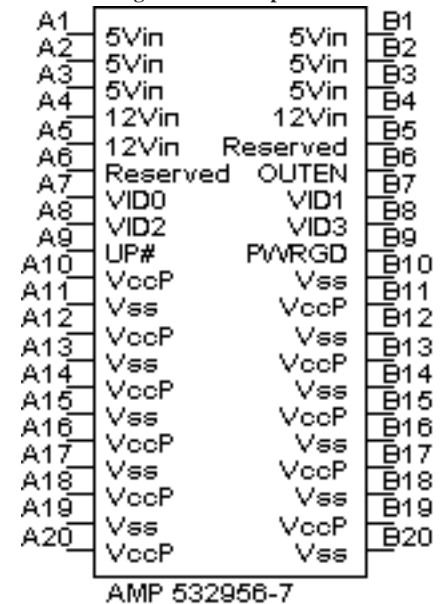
A1 5Vin 5Vin B1
A2 5Vin 5Vin B2
A3 5Vin 5Vin B3
A4 12Vin 12Vin B4
A5 12Vin Reserved B5
A6 Reserved OUTEN B6
A7 VID0 VID1 B7
A8 VID2 VID3 B8
A9 UP# PWRGD B9
A10 VccP Vss B10
A11 Vss VccP B11
A12 VccP Vss B12
A13 Vss VccP B13
A14 VccP Vss B14
A15 Vss VccP B15
A16 VccP Vss B16
A17 Vss VccP B17
A18 VccP Vss B18
A19 Vss VccP B19
A20 VccP Vss B20

AMP 532956-7